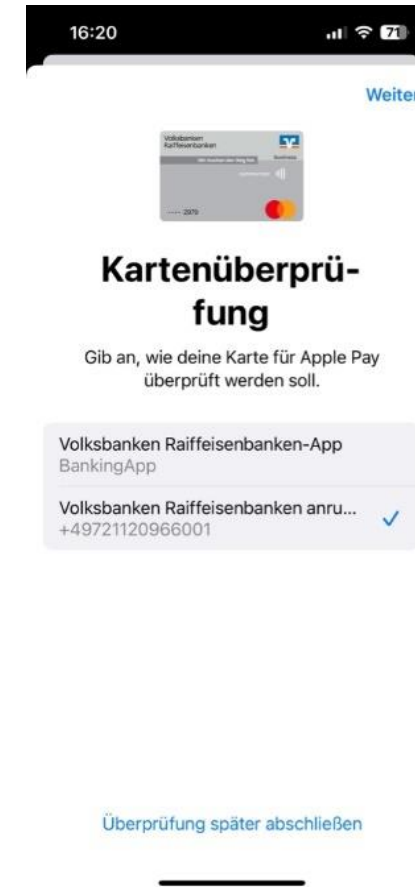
16:20

71

Weiter

Volksbanken Raiffeisenbanken

---- 2970

Kartenüberprüfung

Gib an, wie deine Karte für Apple Pay überprüft werden soll.

Volksbanken Raiffeisenbanken-App
BankingApp

Volksbanken Raiffeisenbanken anru...
+49721120966001

Überprüfung später abschließen